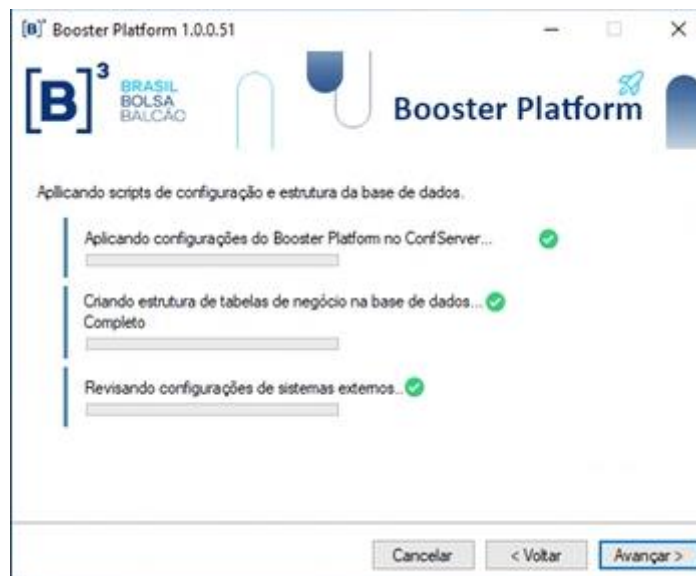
[B]³ Booster Platform 1.0.0.51

[B]³ BRASIL BOLSA BALCÃO

Booster Platform

Aplicando scripts de configuração e estrutura da base de dados.

Aplicando configurações do Booster Platform no ConfServer...

Criando estrutura de tabelas de negócio na base de dados...
Completo

Revisando configurações de sistemas externos...

Cancelar
< Voltar
Avançar >